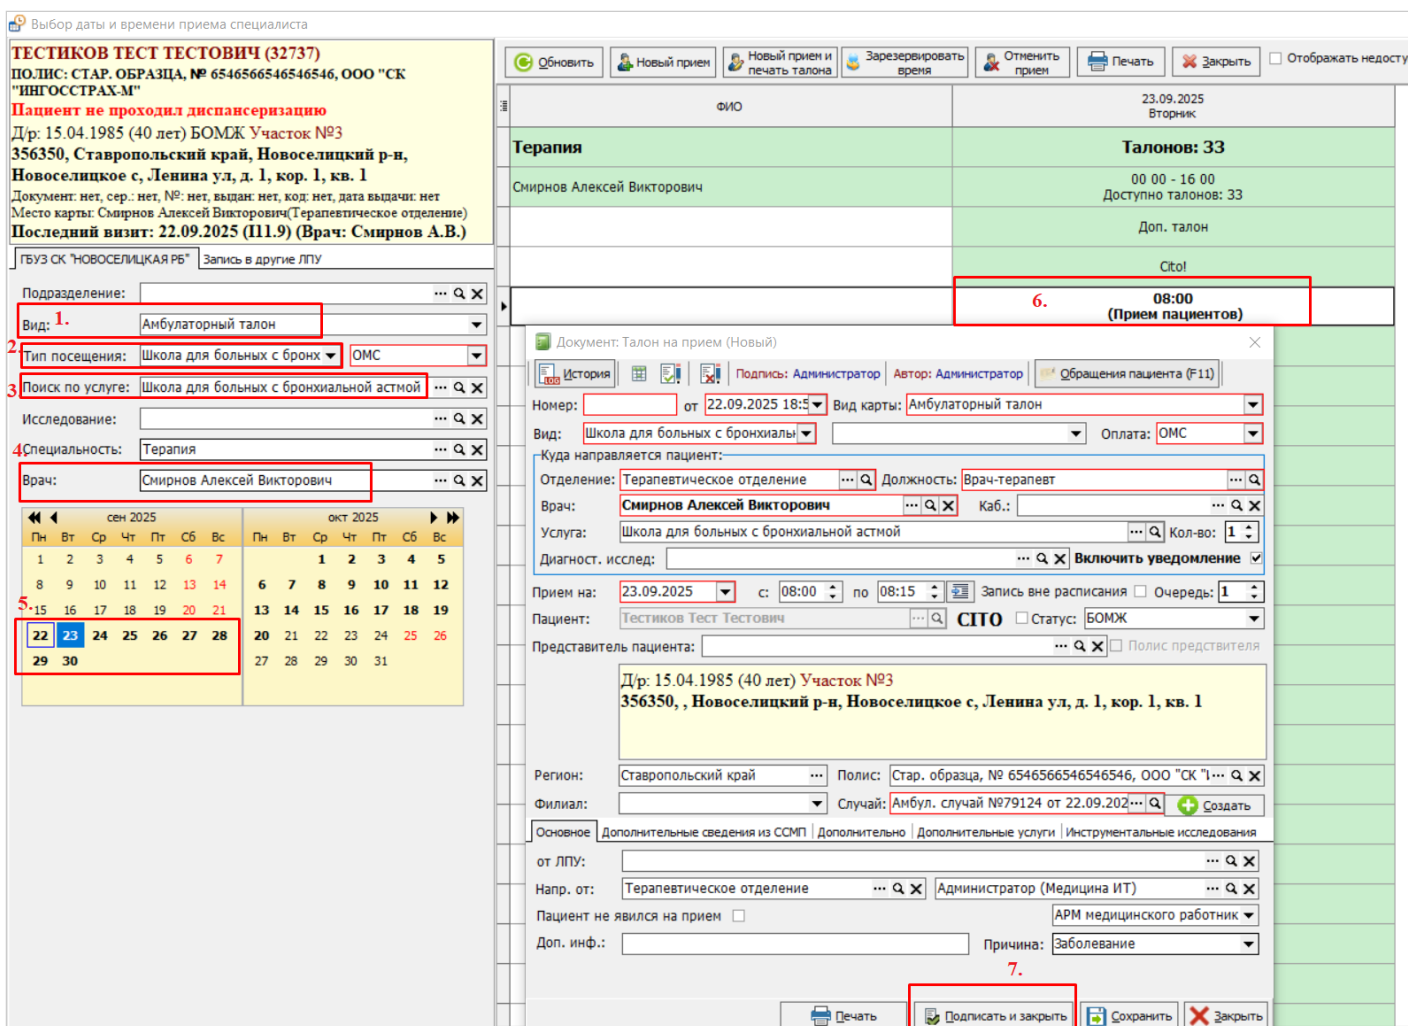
Выбор даты и времени приема специалиста

ТЕСТИКОВ ТЕСТ ТЕСТОВИЧ (32737)
ПОЛИС: СТАР. ОБРАЗЦА, № 6546566546546546, ООО "СК "ИНГОССТРАХ-М"
Пациент не проходил диспансеризацию
Д/р: 15.04.1985 (40 лет) БОМЖ Участок №3
356350, Ставропольский край, Новоселицкий р-н, Новоселицкое с, Ленина ул, д. 1, кор. 1, кв. 1
Документ: нет, сер.: нет, №: нет, выдан: нет, код: нет, дата выдачи: нет
Место карты: Смирнов Алексей Викторович(Терапевтическое отделение)
Последний визит: 22.09.2025 (I11.9) (Врач: Смирнов А.В.)

ГБУЗ СК "НОВОСЕЛИЦКАЯ РБ" | Запись в другие ЛПУ

Подразделение:
Вид: 1. Амбулаторный талон
2 Тип посещения: Школа для больных с бронх | ОМС
3 Поиск по услуге: Школа для больных с бронхиальной астмой
Исследование:
4 Специальность: Терапия
Врач: Смирнов Алексей Викторович

сен 2025
| Пн | Вт | Ср | Чт | Пт | Сб | Вс |
|---|---|---|---|---|---|---|
| 1 | 2 | 3 | 4 | 5 | 6 | 7 |
| 8 | 9 | 10 | 11 | 12 | 13 | 14 |
| 15 | 16 | 17 | 18 | 19 | 20 | 21 |
| 22 | 23 | 24 | 25 | 26 | 27 | 28 |
| 29 | 30 | | | | | |

5.

окт 2025
| Пн | Вт | Ср | Чт | Пт | Сб | Вс |
|---|---|---|---|---|---|---|
| | | 1 | 2 | 3 | 4 | 5 |
| 6 | 7 | 8 | 9 | 10 | 11 | 12 |
| 13 | 14 | 15 | 16 | 17 | 18 | 19 |
| 20 | 21 | 22 | 23 | 24 | 25 | 26 |
| 27 | 28 | 29 | 30 | 31 | | |

Обновить | Новый прием | Новый прием и печать талона | Зарезервировать время | Отменить прием | Печать | Закрыть | Отображать недосту

ФИО | 23.09.2025 Вторник
Терапия | Талонов: 33
Смирнов Алексей Викторович | 00 00 - 16 00 Доступно талонов: 33
Доп. талон
Cito!
6. 08:00 (Прием пациентов)

Документ: Талон на прием (Новый)
История | Подпись: Администратор | Автор: Администратор | Обращения пациента (F11)
Номер: от 22.09.2025 18:5 Вид карты: Амбулаторный талон
Вид: Школа для больных с бронхиальн Оплата: ОМС
Куда направляется пациент:
Отделение: Терапевтическое отделение Должность: Врач-терапевт
Врач: Смирнов Алексей Викторович Каб.:
Услуга: Школа для больных с бронхиальной астмой Кол-во: 1
Диагност. исслед: Включить уведомление
Прием на: 23.09.2025 с: 08:00 по 08:15 Запись вне расписания Очередь: 1
Пациент: Тестиков Тест Тестович CITO Статус: БОМЖ
Представитель пациента: Полис представителя
Д/р: 15.04.1985 (40 лет) Участок №3
356350, , Новоселицкий р-н, Новоселицкое с, Ленина ул, д. 1, кор. 1, кв. 1
Регион: Ставропольский край Полис: Стар. образца, № 6546566546546546, ООО "СК "I
Филиал: Случай: Амбул. случай №79124 от 22.09.202 Создать
Основное | Дополнительные сведения из ССМП | Дополнительно | Дополнительные услуги | Инструментальные исследования
от ЛПУ:
Напр. от: Терапевтическое отделение | Администратор (Медицина ИТ)
Пациент не явился на прием | АРМ медицинского работник
Доп. инф.: Причина: Заболевание
7.
Печать | Подписать и закрыть | Сохранить | Закрыть